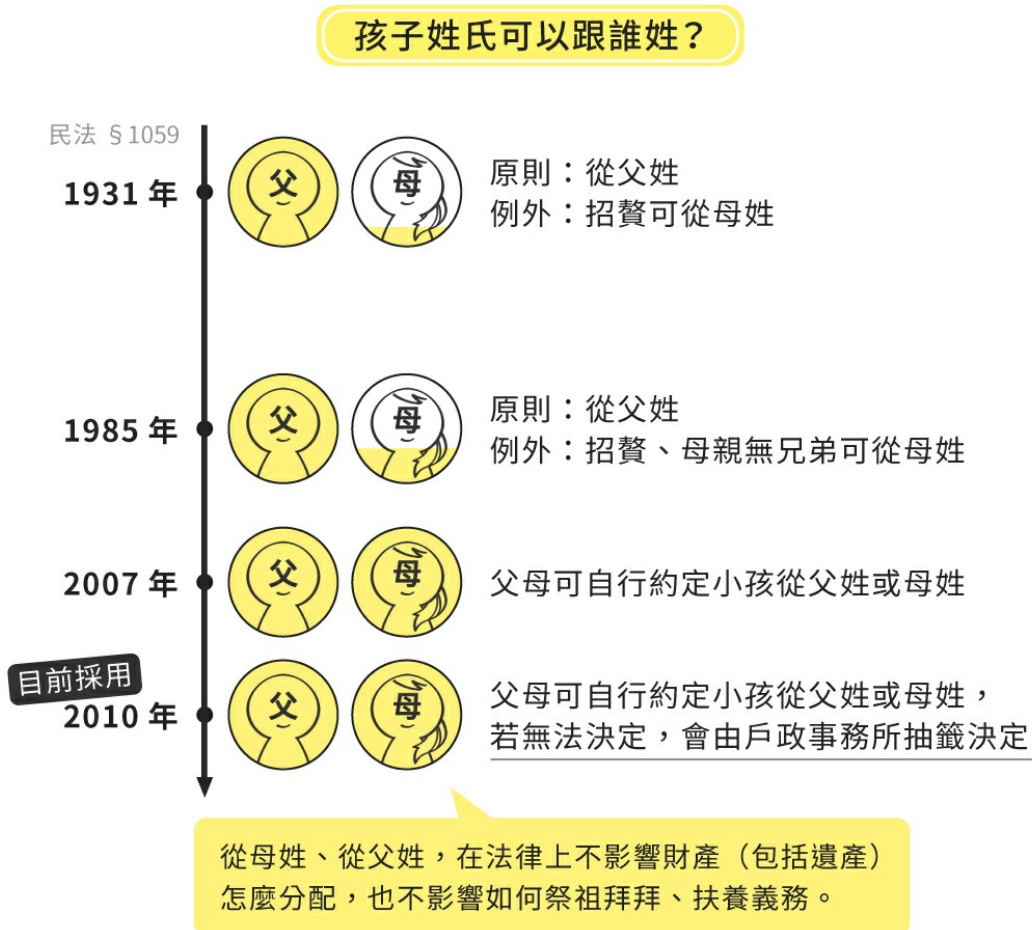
孩子姓氏可以跟誰姓？

民法 §1059

1931 年

父 母

原則：從父姓
例外：招贅可從母姓

1985 年

父 母

原則：從父姓
例外：招贅、母親無兄弟可從母姓

2007 年

父 母

父母可自行約定小孩從父姓或母姓

目前採用

2010 年

父 母

父母可自行約定小孩從父姓或母姓，若無法決定，會由戶政事務所抽籤決定

從母姓、從父姓，在法律上不影響財產（包括遺產）怎麼分配，也不影響如何祭祖拜拜、扶養義務。